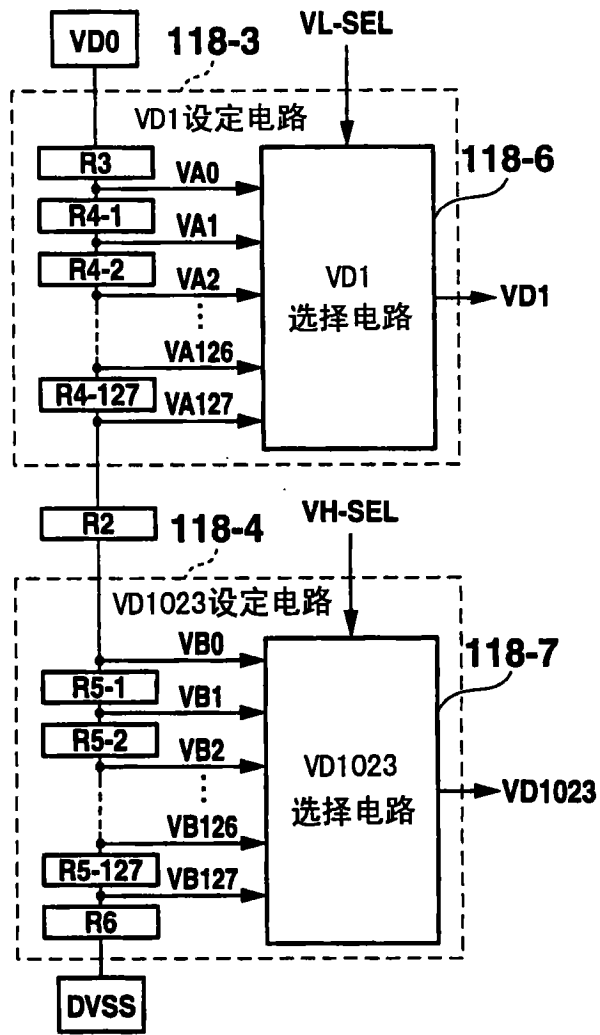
VD0
118-3
VL-SEL
VD1设定电路
118-6
R3
VA0
R4-1
VA1
R4-2
VA2
VD1
选择电路
VD1
⋮
VA126
R4-127
VA127
R2
118-4
VH-SEL
VD1023设定电路
118-7
VB0
R5-1
VB1
R5-2
VB2
VD1023
选择电路
VD1023
⋮
VB126
R5-127
VB127
R6
DVSS